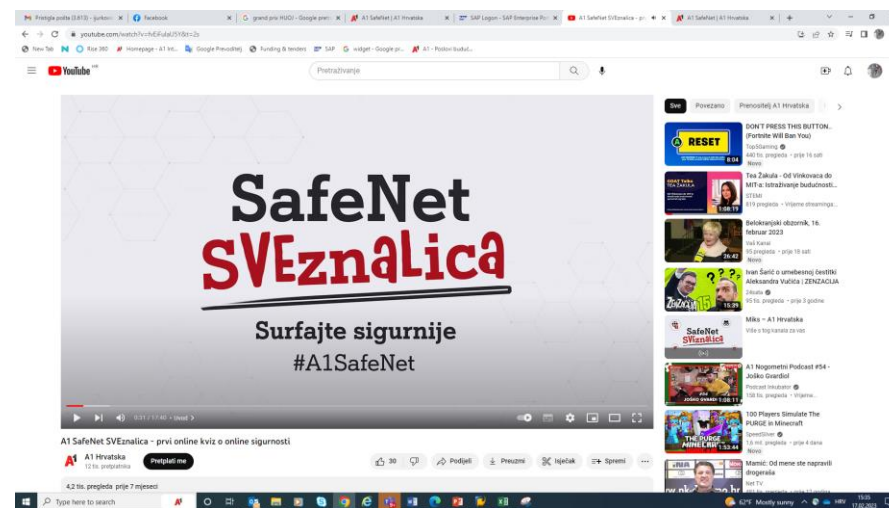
Pristigla pošta (3.613) - jjurkovic | Facebook | grand prix HUOJ - Google pretr | A1 SafeNet | A1 Hrvatska | SAP Logon - SAP Enterprise Po | A1 SafeNet SVEznalica - pr | A1 SafeNet | A1 Hrvatska

youtube.com/watch?v=fvEKulaU5Y8&t=2s

New Tab | Rije 360 | Homepage - A1 Int... | Google Prevoditelj | Funding & tenders | SAP | widget - Google pr... | A1 - Poslovi budući...

YouTube HR

Pretraživanje

SafeNet
SVEznalica
Surfajte sigurnije
#A1SafeNet

0:01 / 11:40 • Uvod >

A1 SafeNet SVEznalica - prvi online kviz o online sigurnosti

A1 Hrvatska
12 tis. pretplatnika

Pretplati me

30 | Podijeli | Preuzmi | Isječak | Spremi | ...

4,2 tis. pregleda prije 7 mjeseci

Sve | Povezano | Prenositelj A1 Hrvatska

RESET
8:04
DON'T PRESS THIS BUTTON.. (Fortnite Will Ban You)
TopSGaming
440 tis. pregleda • prije 16 sati
Novo

1:08:19
Tea Žakula - Od Vinkovaca do MIT-a: Istraživanje budućnosti...
STEMI
819 pregleda • Vrijeme streaminga...

26:42
Belokranjski obzornik, 16. februar 2023
Vaš Kanal
95 pregleda • prije 18 sati
Novo

15:39
Ivan Šarić o umebesnoj čestitki Aleksandra Vučića | ZENZACIJA
24sata
95 tis. pregleda • prije 3 godine

SafeNet SVEznalica
Miks – A1 Hrvatska
Više s tog kanala za vas

1:08:11
A1 Nogometni Podcast #54 - Joško Gvardiol
Podcast Inkubator
108 tis. pregleda • Vrijeme...

THE PURGE MINECRAFT
1:53:44
100 Players Simulate The PURGE in Minecraft
SpeedSilver
1,6 mil. pregleda • prije 4 dana
Novo

Mamić: Od mene ste napravili drogeraša
Net TV

Type here to search

6°C Mostly sunny HRV 15:05 17.02.2023